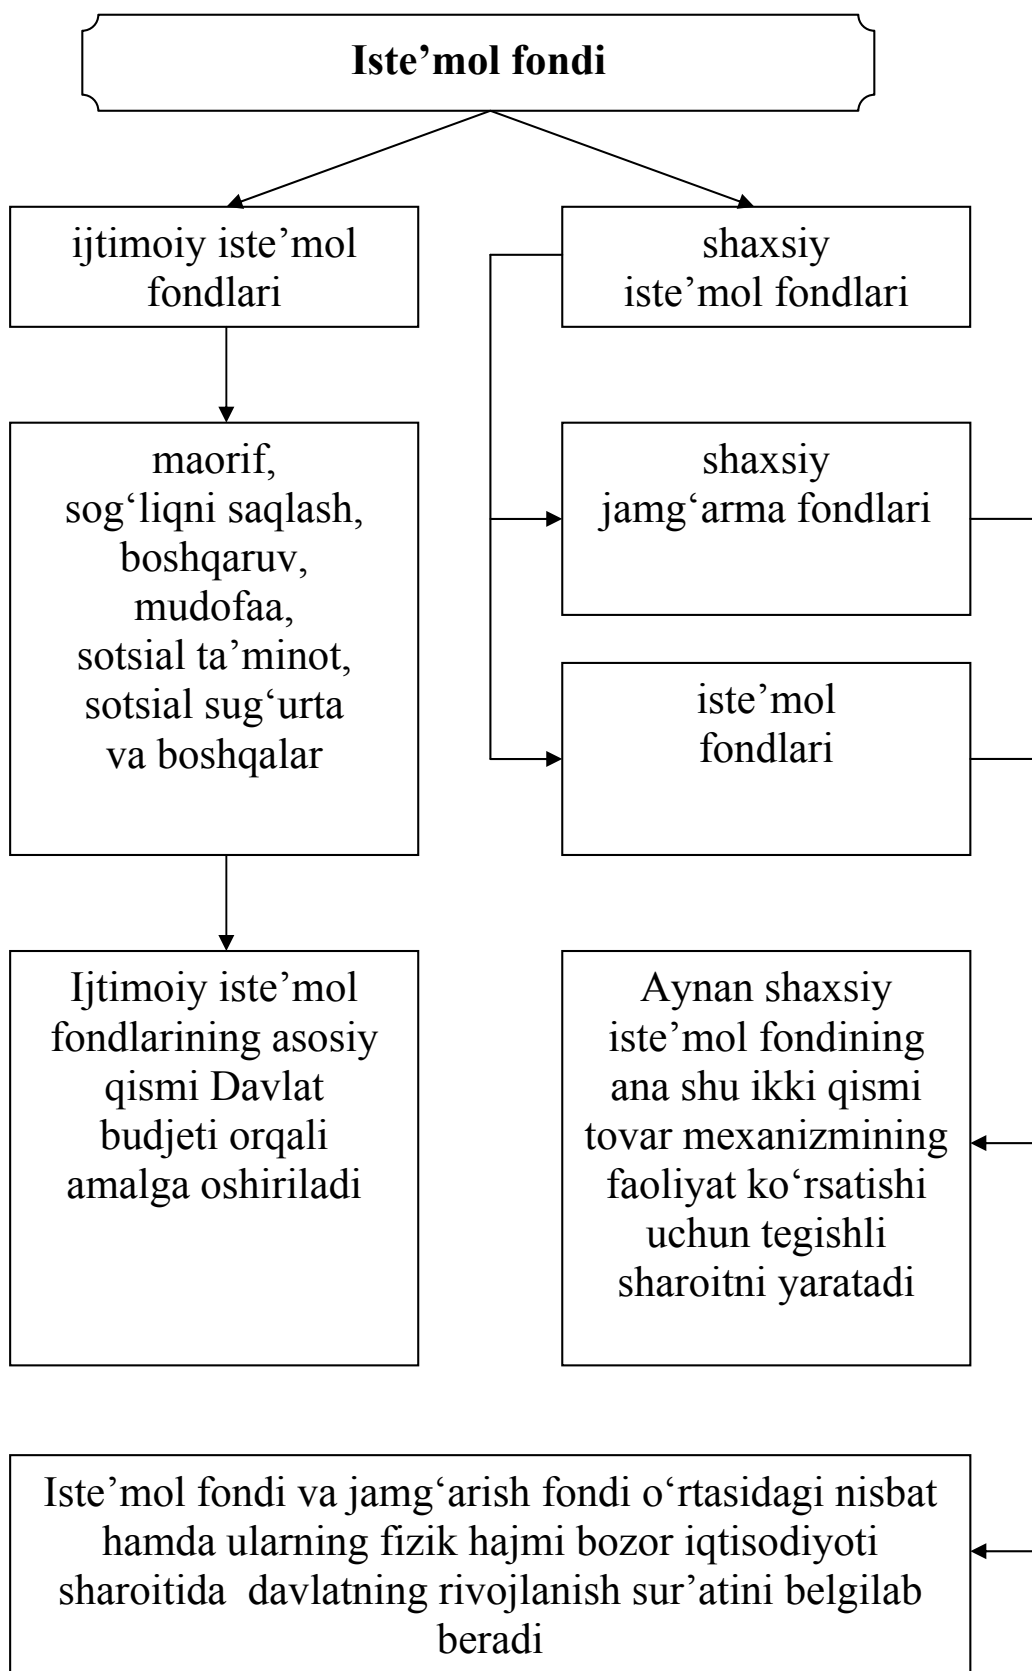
Iste’mol fondi

ijtimoiy iste’mol fondlari

shaxsiy iste’mol fondlari

maorif, sog‘liqni saqlash, boshqaruv, mudofaa, sotsial ta’minot, sotsial sug‘urta va boshqalar

shaxsiy jamg‘arma fondlari

iste’mol fondlari

Ijtimoiy iste’mol fondlarining asosiy qismi Davlat budjeti orqali amalga oshiriladi

Aynan shaxsiy iste’mol fondining ana shu ikki qismi tovar mexanizmining faoliyat ko‘rsatishi uchun tegishli sharoitni yaratadi

Iste’mol fondi va jamg‘arish fondi o‘rtasidagi nisbat hamda ularning fizik hajmi bozor iqtisodiyoti sharoitida davlatning rivojlanish sur’atini belgilab beradi